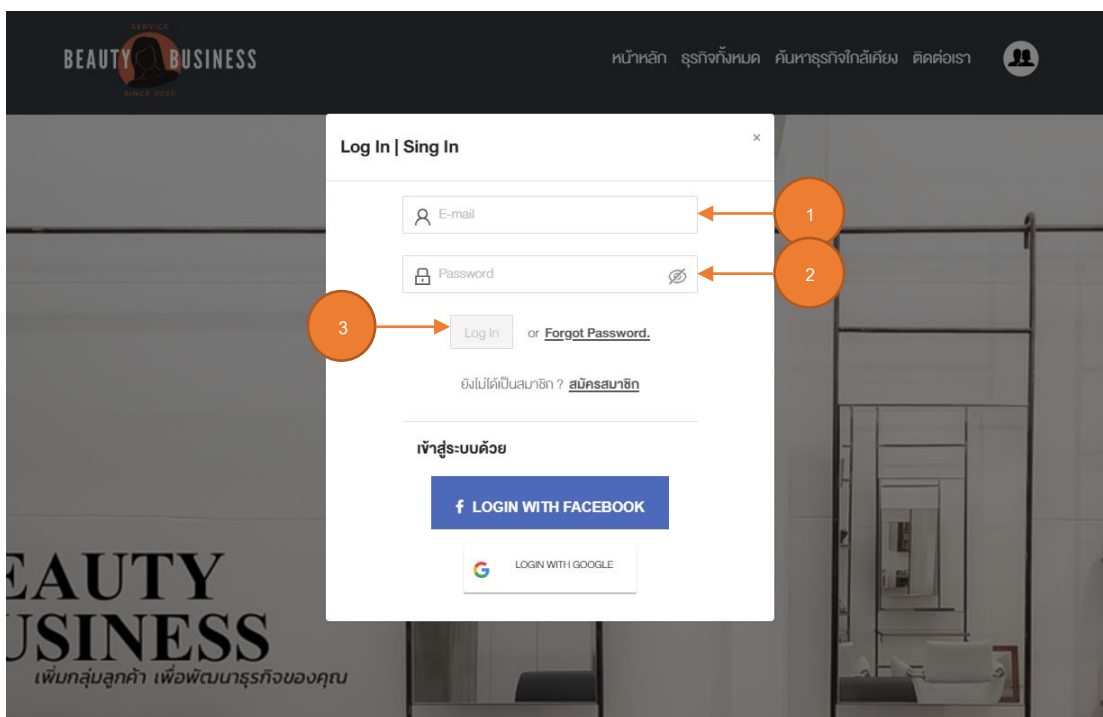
SERVICE
BEAUTY BUSINESS
SINCE 2020

หน้าหลัก ธุรกิจทั้งหมด ค้นหาธุรกิจใกล้เคียง ติดต่อเรา

Log In | Sing In

×

E-mail

1

Password

2

3

Log In or Forgot Password.

ยังไม่ได้เป็นสมาชิก ? สมัครสมาชิก

เข้าสู่ระบบด้วย

f LOGIN WITH FACEBOOK

LOGIN WITH GOOGLE

EAUTY
USINESS
เพิ่มกลุ่มลูกค้า เพื่อพัฒนาธุรกิจของคุณ